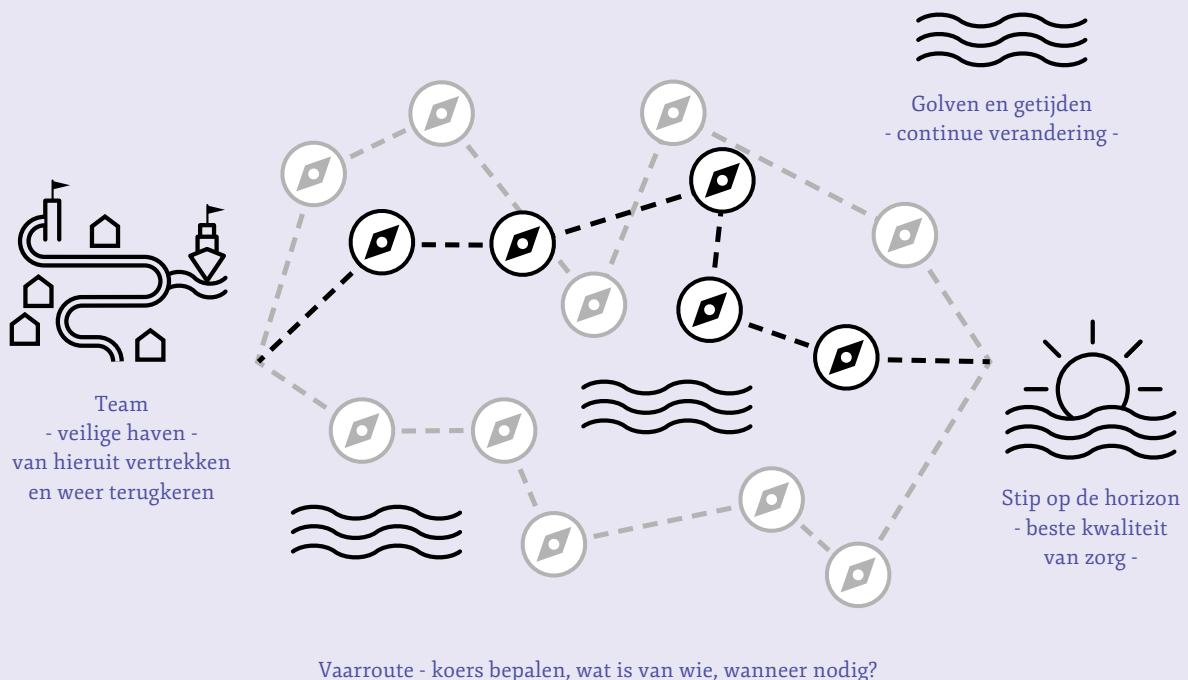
Golven en getijden
- continue verandering -

Team
- veilige haven -
van hieruit vertrekken
en weer terugkeren

Stip op de horizon
- beste kwaliteit
van zorg -

Vaarroute - koers bepalen, wat is van wie, wanneer nodig?